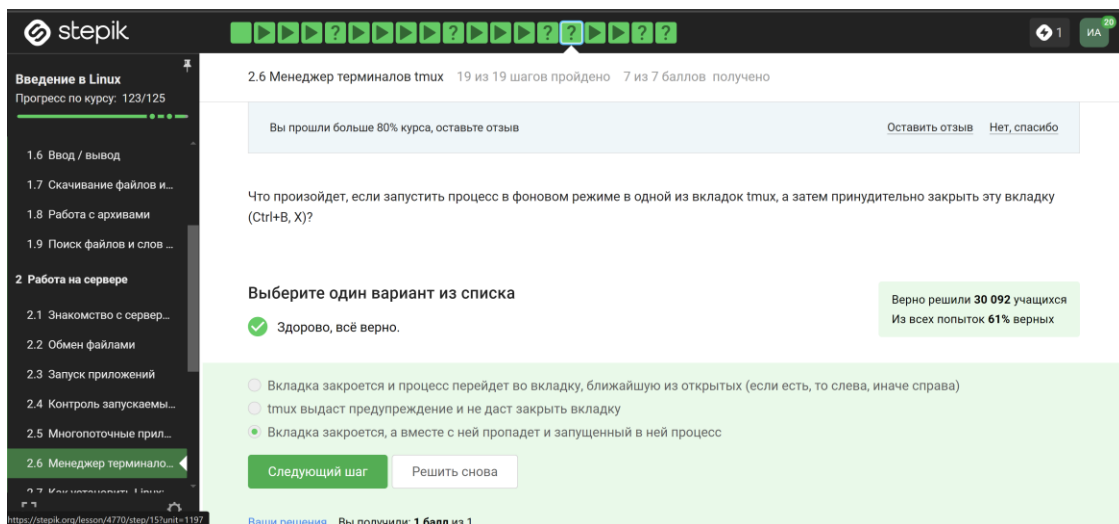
stepik

?	?	?	?	?	?	?

1	ИА 20

Введение в Linux
Прогресс по курсу: 123/125

1.6 Ввод / вывод
1.7 Скачивание файлов и...
1.8 Работа с архивами
1.9 Поиск файлов и слов ...
2 Работа на сервере
2.1 Знакомство с сервер...
2.2 Обмен файлами
2.3 Запуск приложений
2.4 Контроль запускаемы...
2.5 Многопоточные прил...
2.6 Менеджер терминало...
2.7 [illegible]

https://stepik.org/lesson/4770/step/15?unit=1197

2.6 Менеджер терминалов tmux 19 из 19 шагов пройдено 7 из 7 баллов получено

Вы прошли больше 80% курса, оставьте отзыв	Оставить отзыв	Нет, спасибо

Что произойдет, если запустить процесс в фоновом режиме в одной из вкладок tmux, а затем принудительно закрыть эту вкладку (Ctrl+B, X)?

Выберите один вариант из списка

Здорово, всё верно.

Верно решили **30 092** учащихся
Из всех попыток **61%** верных

Вкладка закроется и процесс перейдет во вкладку, ближайшую из открытых (если есть, то слева, иначе справа)
tmux выдаст предупреждение и не даст закрыть вкладку
Вкладка закроется, а вместе с ней пропадет и запущенный в ней процесс

Следующий шаг	Решить снова

Ваши решения Вы получили: **1 балл** из 1